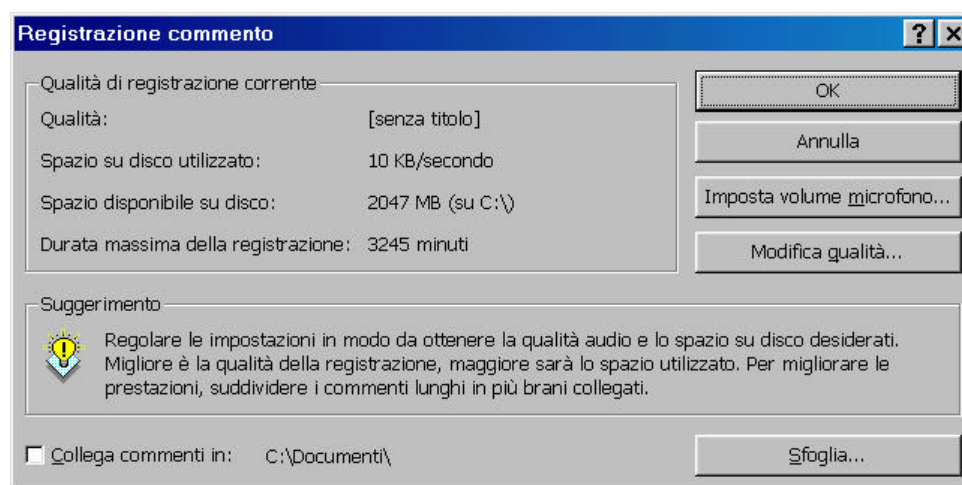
Registrazione commento

?

Qualità di registrazione corrente

| | |
|---|---|
| Qualità: | [senza titolo] |
| Spazio su disco utilizzato: | 10 KB/secondo |
| Spazio disponibile su disco: | 2047 MB (su C:\) |
| Durata massima della registrazione: | 3245 minuti |

OK

Annulla

Imposta volume microfono...

Modifica qualità...

Suggerimento

Regolare le impostazioni in modo da ottenere la qualità audio e lo spazio su disco desiderati. Migliore è la qualità della registrazione, maggiore sarà lo spazio utilizzato. Per migliorare le prestazioni, suddividere i commenti lunghi in più brani collegati.

Collega commenti in: C:\Documenti\

Sfoglia...